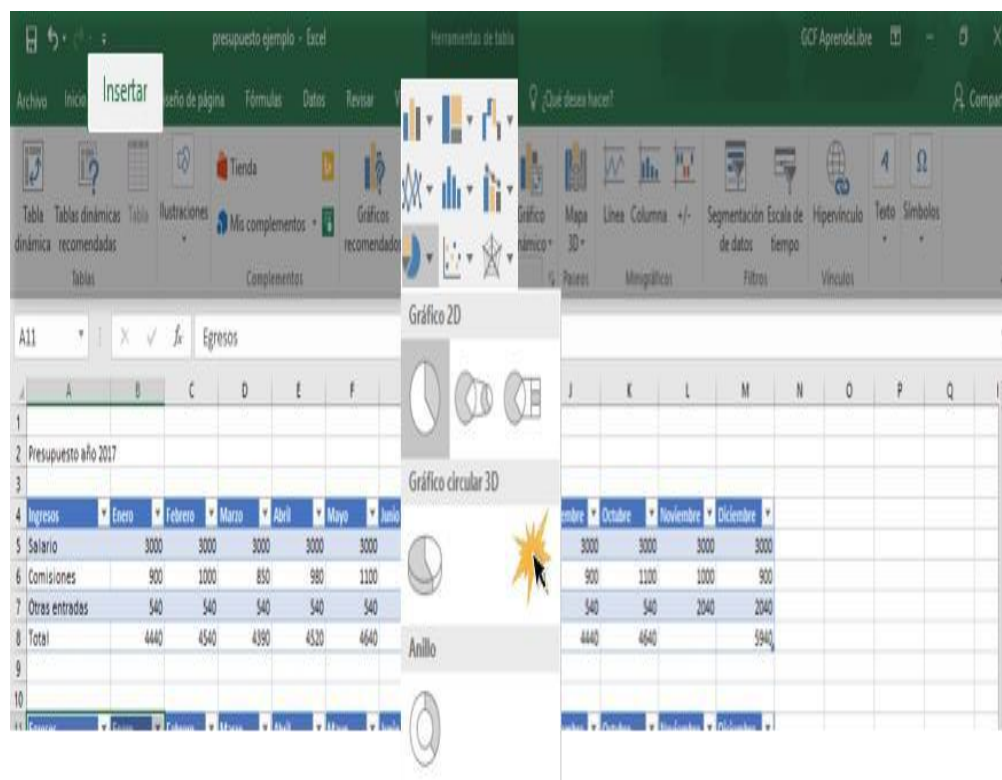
presupuesto ejemplo - Excel
Herramientas de tabla
GCF AprendeLibre

Archivo Inicio Insertar seño de página Fórmulas Datos Revisar ¿Qué desea hacer? Compar

Tabla dinámica Tablas dinámicas recomendadas Tabla
Tablas
Ilustraciones
Tienda
Mis complementos
Complementos
Gráficos recomendados
Gráfico dinámico
Mapa 3D
Paseos
Línea Columna +/-
Minigráficos
Segmentación de datos Escala de tiempo
Filtros
Hipervínculo
Vínculos
Texto Símbolos

A11 Egresos

Gráfico 2D

Gráfico circular 3D

Anillo

| | A | B | C | D | E | F | J | K | L | M | N | O | P | Q |
|---|---|---|---|---|---|---|---|---|---|---|---|---|---|---|
| 1 | | | | | | | | | | | | | | |
| 2 | Presupuesto año 2017 | | | | | | | | | | | | | |
| 3 | | | | | | | | | | | | | | |
| 4 | Ingresos | Enero | Febrero | Marzo | Abril | Mayo | Junio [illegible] | embre | Octubre | Noviembre | Diciembre | | | |
| 5 | Salario | 3000 | 3000 | 3000 | 3000 | 3000 | 3000 | 3000 | 3000 | 3000 | | | | |
| 6 | Comisiones | 900 | 1000 | 850 | 980 | 1100 | 900 | 1100 | 1000 | 900 | | | | |
| 7 | Otras entradas | 540 | 540 | 540 | 540 | 540 | 540 | 540 | 2040 | 2040 | | | | |
| 8 | Total | 4440 | 4540 | 4390 | 4520 | 4640 | 4440 | 4640 | | 5940 | | | | |
| 9 | | | | | | | | | | | | | | |
| 10 | | | | | | | | | | | | | | |
| 11 | Egresos | Enero | Febrero | Marzo | Abril | Mayo | Junio | embre | Octubre | Noviembre | Diciembre | | | |